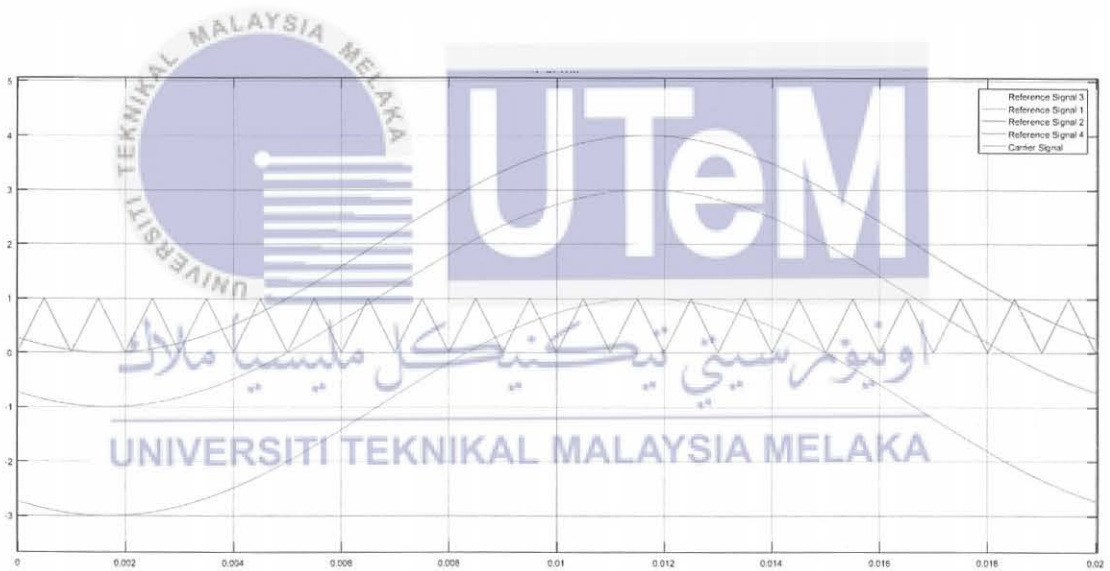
UNIVERSITI TEKNIKAL MALAYSIA MELAKA

UTeM

Reference Signal 3
Reference Signal 1
Reference Signal 2
Reference Signal 4
Carrier Signal

5
4
3
2
1
0
-1
-2
-3

اونيۏرسيتي تيكنيكل مليسيا ملاك

UNIVERSITI TEKNIKAL MALAYSIA MELAKA

0
0.002
0.004
0.006
0.008
0.01
0.012
0.014
0.016
0.018
0.02